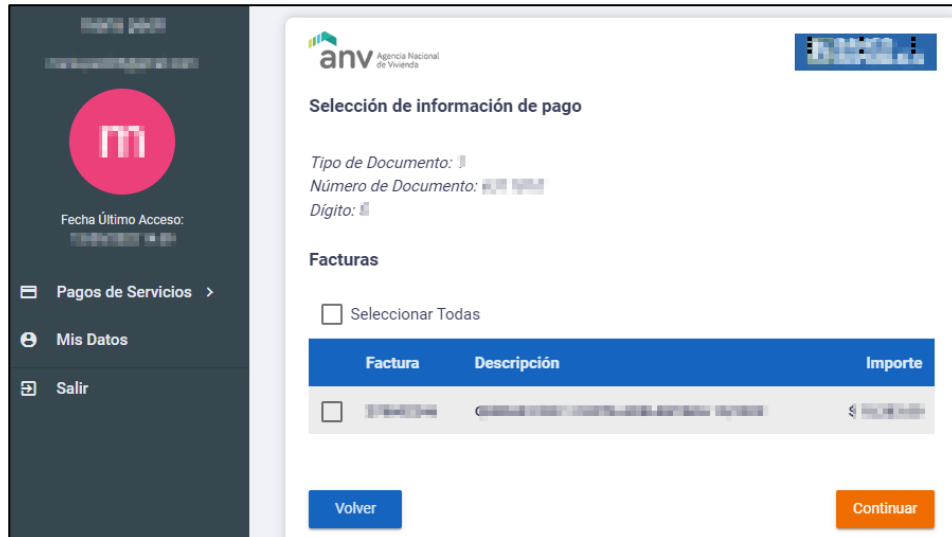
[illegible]
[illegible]

m

Fecha Último Acceso:
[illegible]

Pagos de Servicios >

Mis Datos

Salir

anv Agencia Nacional de Vivienda

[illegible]

Selección de información de pago

Tipo de Documento: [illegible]
Número de Documento: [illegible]
Dígito: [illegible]

Facturas

Seleccionar Todas

| | Factura | Descripción | Importe |
|---|---|---|---|
| | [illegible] | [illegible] | $ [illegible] |

Volver

Continuar